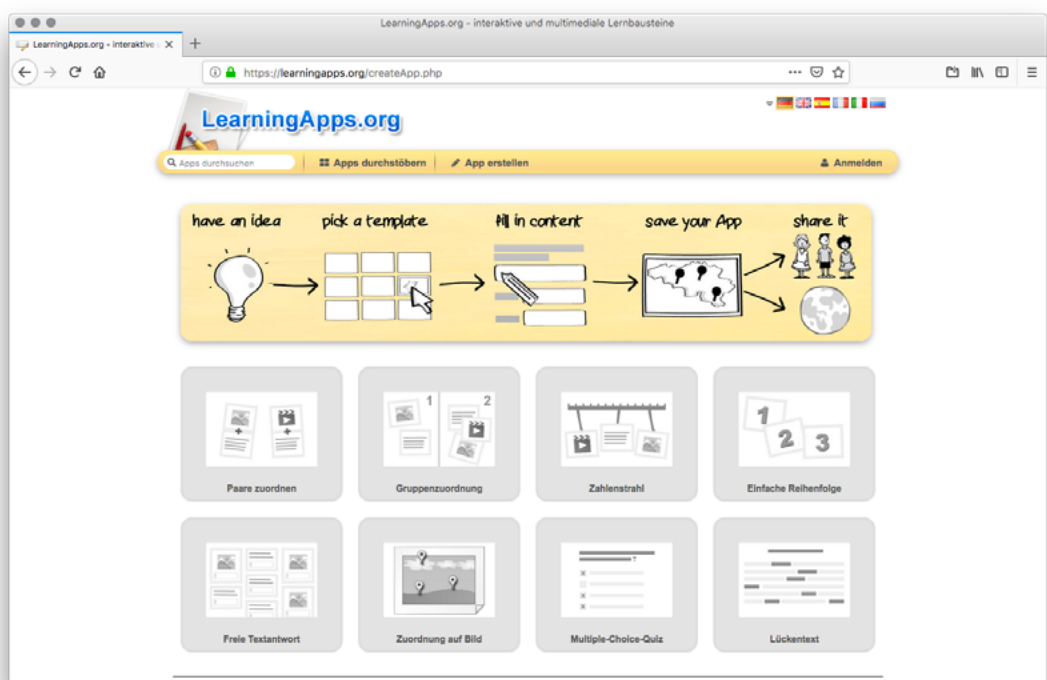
LearningApps.org - interaktive und multimediale Lernbausteine

LearningApps.org - interaktive ×

+

https://learningapps.org/createApp.php

LearningApps.org

Apps durchsuchen

Apps durchstöbern

App erstellen

Anmelden

have an idea

pick a template

fill in content

save your App

share it

1

2

Paare zuordnen

Gruppenzuordnung

Zahlenstrahl

1

2

3

Einfache Reihenfolge

Freie Textantwort

Zuordnung auf Bild

?

Multiple-Choice-Quiz

Lückentext